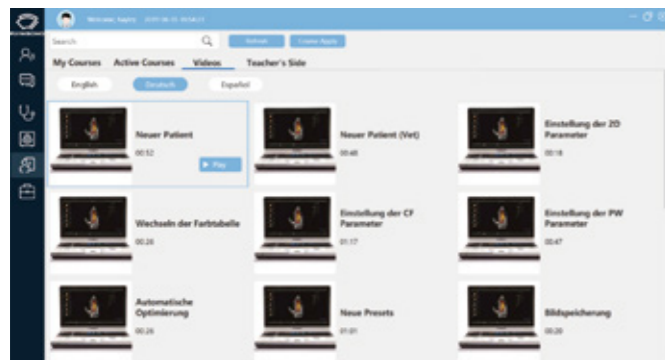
Welcome, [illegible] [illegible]

Search

Refresh

Create Apply

My Courses Active Courses Videos Teacher's Side

English

Deutsch

Español

Neuer Patient

00:52

Play

Neuer Patient (Vet)

00:48

Einstellung der 2D Parameter

00:18

Wechseln der Farbtabelle

00:28

Einstellung der CF Parameter

01:17

Einstellung der PW Parameter

00:47

Automatische Optimierung

00:26

Neue Presets

01:01

Bildspeicherung

00:20